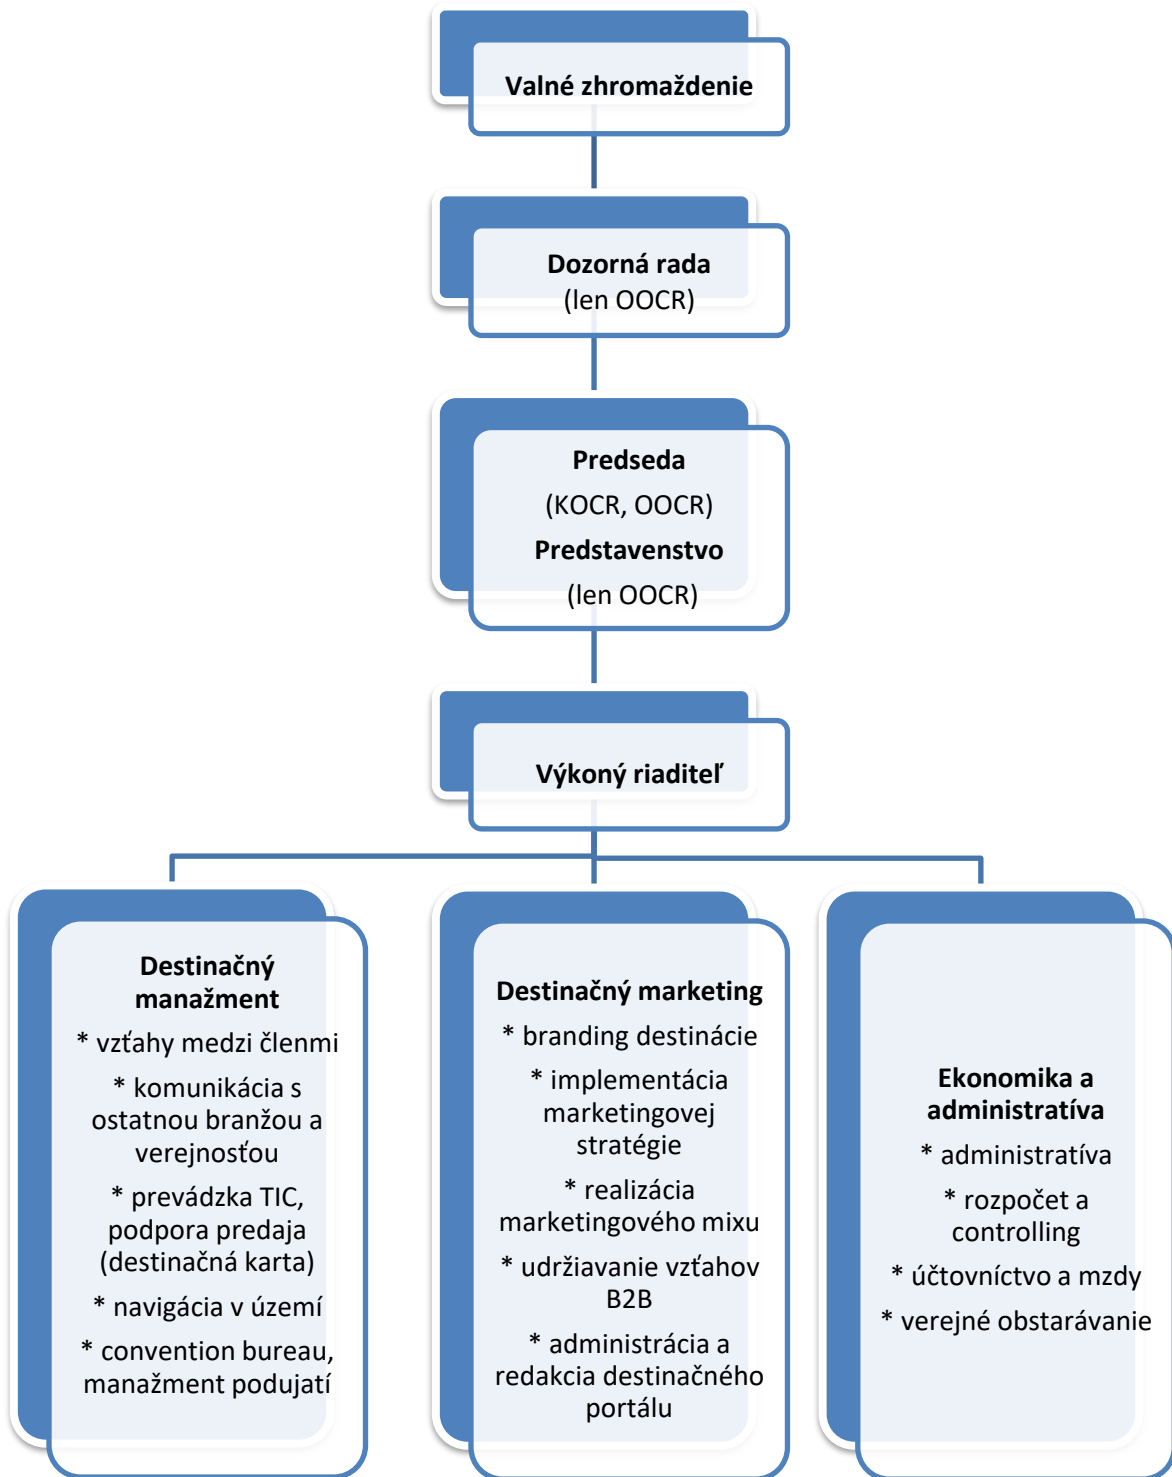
Valné zhromaždenie

Dozorná rada
(len OOCR)

Predseda
(KOCR, OOCR)
Predstavenstvo
(len OOCR)

Výkoný riaditeľ

Destinačný manažment
* vzťahy medzi členmi
* komunikácia s ostatnou branžou a verejnosťou
* prevádzka TIC, podpora predaja (destinačná karta)
* navigácia v území
* convention bureau, manažment podujatí

Destinačný marketing
* branding destinácie
* implementácia marketingovej stratégie
* realizácia marketingového mixu
* udržiavanie vzťahov B2B
* administrácia a redakcia destinačného portálu

Ekonomika a administratíva
* administratíva
* rozpočet a controlling
* účtovníctvo a mzdy
* verejné obstarávanie